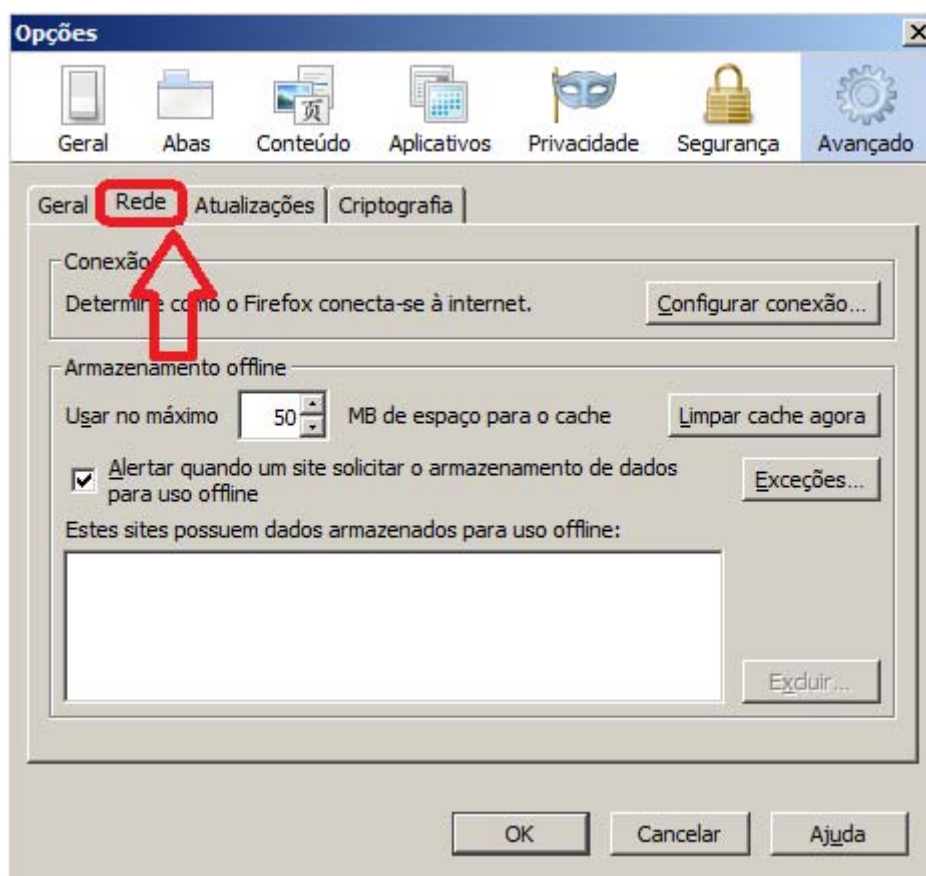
Opções

Geral Abas Conteúdo Aplicativos Privacidade Segurança Avançado

Geral Rede Atualizações Criptografia

Conexão
Determi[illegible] co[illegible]o o Firefox conecta-se à internet.
Configurar conexão...

Armazenamento offline
Usar no máximo 50 MB de espaço para o cache
Limpar cache agora
Alertar quando um site solicitar o armazenamento de dados para uso offline
Exceções...
Estes sites possuem dados armazenados para uso offline:
Excluir...

OK Cancelar Ajuda